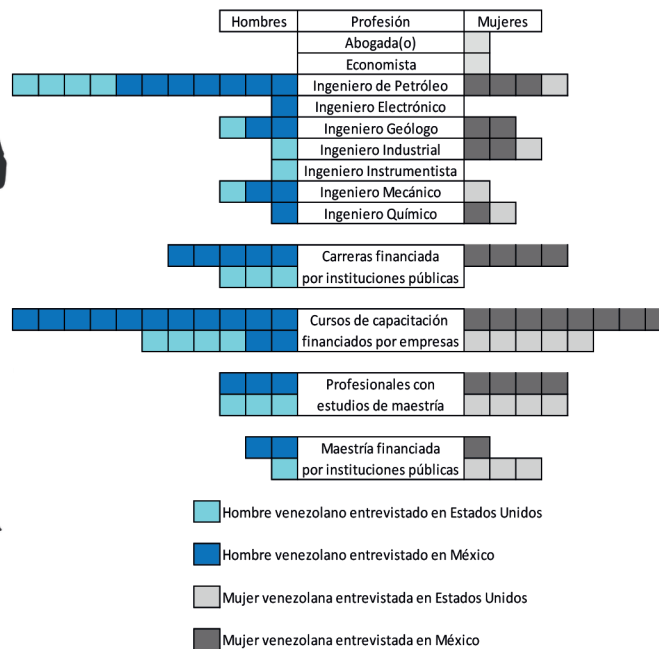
| Hombres | Profesión | Mujeres |
|---|---|---|
| | Abogada(o) | |
| | Economista | |
| | Ingeniero de Petróleo | |
| | Ingeniero Electrónico | |
| | Ingeniero Geólogo | |
| | Ingeniero Industrial | |
| | Ingeniero Instrumentista | |
| | Ingeniero Mecánico | |
| | Ingeniero Químico | |

Carreras financiada por instituciones públicas

Cursos de capacitación financiados por empresas

Profesionales con estudios de maestría

Maestría financiada por instituciones públicas

Hombre venezolano entrevistado en Estados Unidos

Hombre venezolano entrevistado en México

Mujer venezolana entrevistada en Estados Unidos

Mujer venezolana entrevistada en México